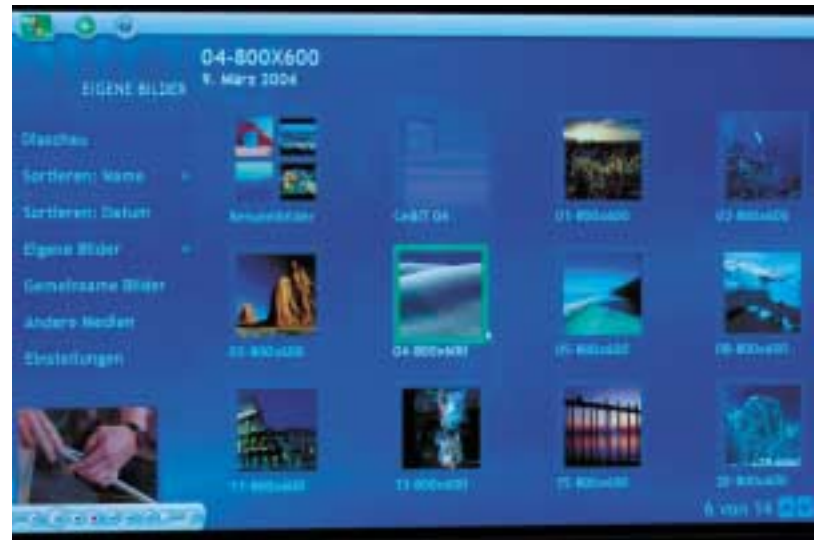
EIGENE BILDER

04-800X600
9. März 2004

Diaschau
Sortieren: Name
Sortieren: Datum
Eigene Bilder
Gemeinsame Bilder
Andere Medien
Einstellungen

Beispielbilder
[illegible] 04
01-800x600
02-800x600
03-800x600
04-800x600
05-800x600
06-800x600
11-800x600
13-800x600
15-800x600
20-800x600

6 von 14